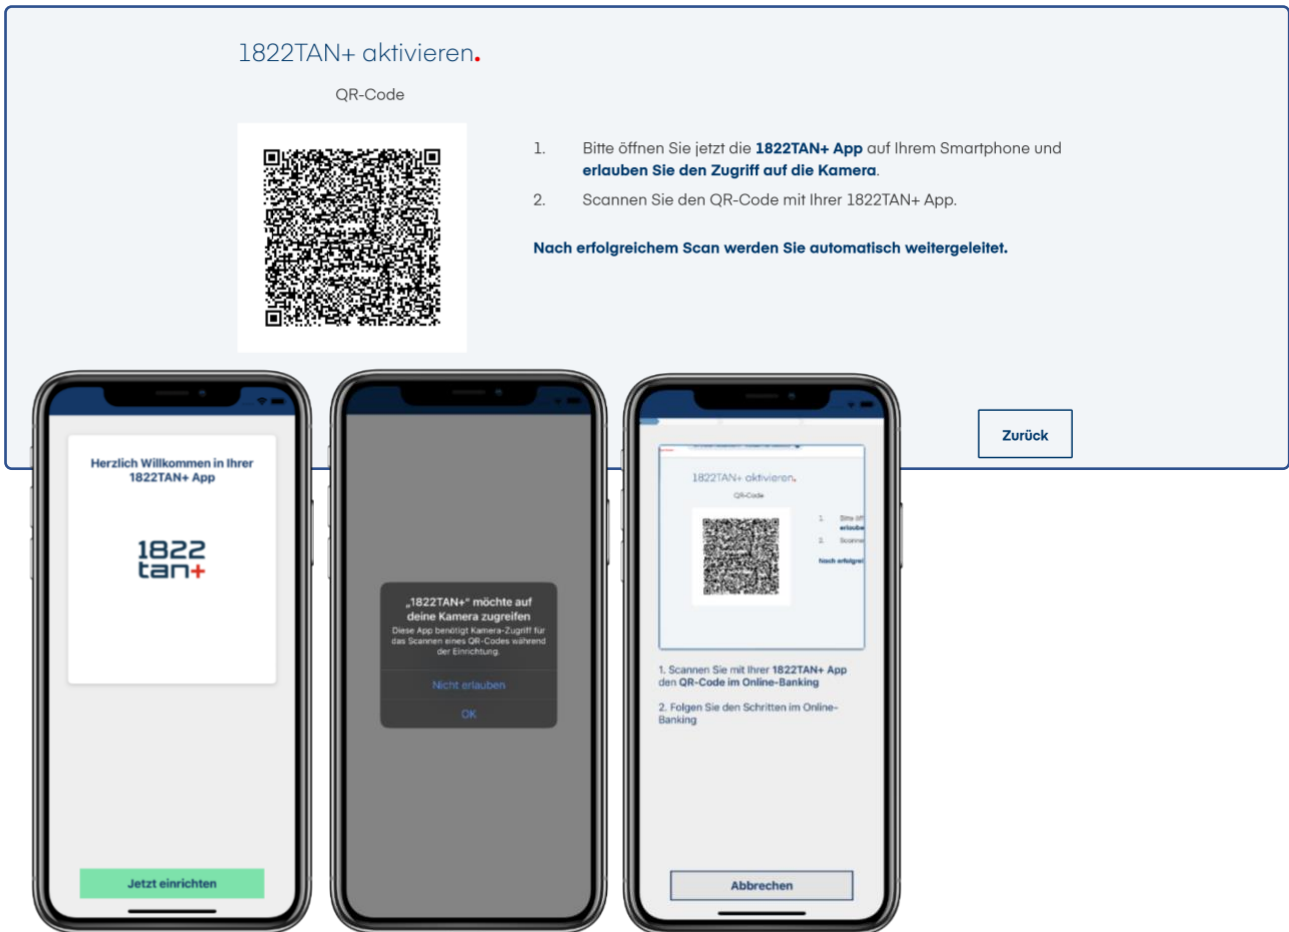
1822TAN+ aktivieren.

QR-Code

1. Bitte öffnen Sie jetzt die **1822TAN+ App** auf Ihrem Smartphone und **erlauben Sie den Zugriff auf die Kamera**.

2. Scannen Sie den QR-Code mit Ihrer 1822TAN+ App.

**Nach erfolgreichem Scan werden Sie automatisch weitergeleitet.**

Zurück

Herzlich Willkommen in Ihrer 1822TAN+ App

1822 tan+

Jetzt einrichten

„1822TAN+" möchte auf deine Kamera zugreifen

Diese App benötigt Kamera-Zugriff für das Scannen eines QR-Codes während der Einrichtung.

Nicht erlauben

OK

1822TAN+ aktivieren.

QR-Code

1. Bitte öf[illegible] erlaube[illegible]

2. Scanne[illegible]

Nach erfolgrei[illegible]

1. Scannen Sie mit Ihrer **1822TAN+ App** den **QR-Code im Online-Banking**

2. Folgen Sie den Schritten im Online-Banking

Abbrechen